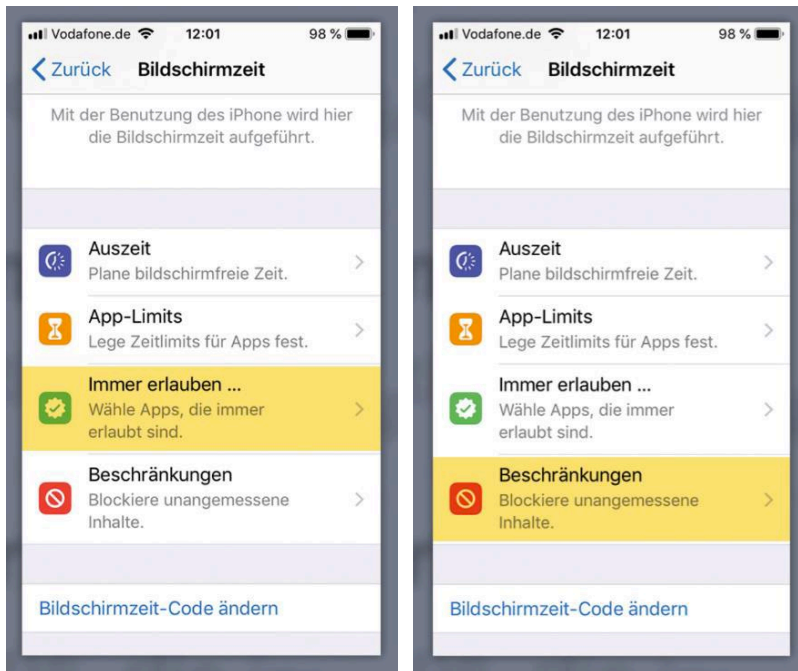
Vodafone.de 12:01 98 %

Zurück Bildschirmzeit

Mit der Benutzung des iPhone wird hier die Bildschirmzeit aufgeführt.

Auszeit
Plane bildschirmfreie Zeit.

App-Limits
Lege Zeitlimits für Apps fest.

Immer erlauben ...
Wähle Apps, die immer erlaubt sind.

Beschränkungen
Blockiere unangemessene Inhalte.

Bildschirmzeit-Code ändern

Vodafone.de 12:01 98 %

Zurück Bildschirmzeit

Mit der Benutzung des iPhone wird hier die Bildschirmzeit aufgeführt.

Auszeit
Plane bildschirmfreie Zeit.

App-Limits
Lege Zeitlimits für Apps fest.

Immer erlauben ...
Wähle Apps, die immer erlaubt sind.

Beschränkungen
Blockiere unangemessene Inhalte.

Bildschirmzeit-Code ändern